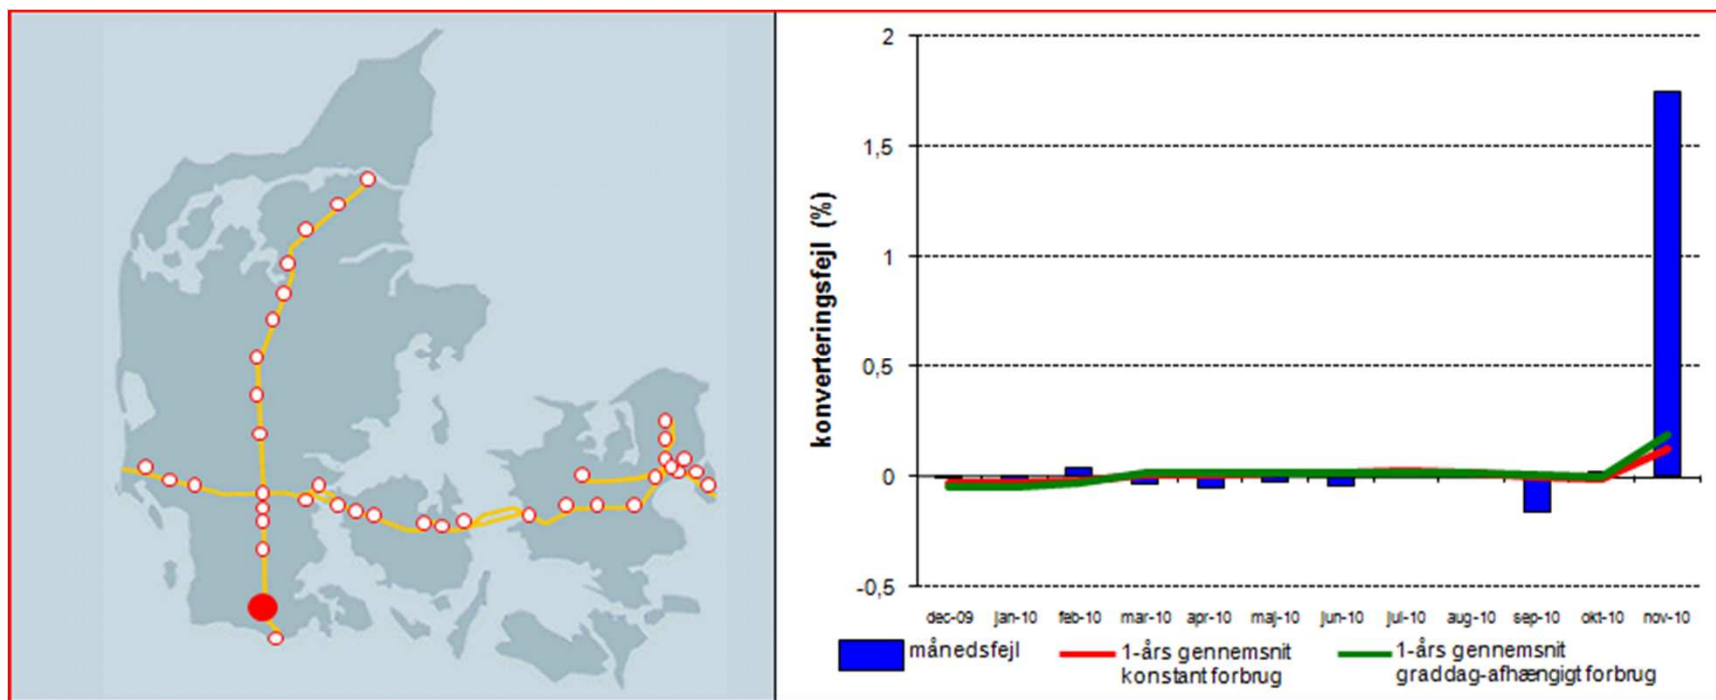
konverteringsfejl (%)

2
1,5
1
0,5
0
-0,5

dec-09 jan-10 feb-10 mar-10 apr-10 maj-10 jun-10 jul-10 aug-10 sep-10 okt-10 nov-10

månedsfejl
1-års gennemsnit konstant forbrug
1-års gennemsnit graddag-afhængigt forbrug